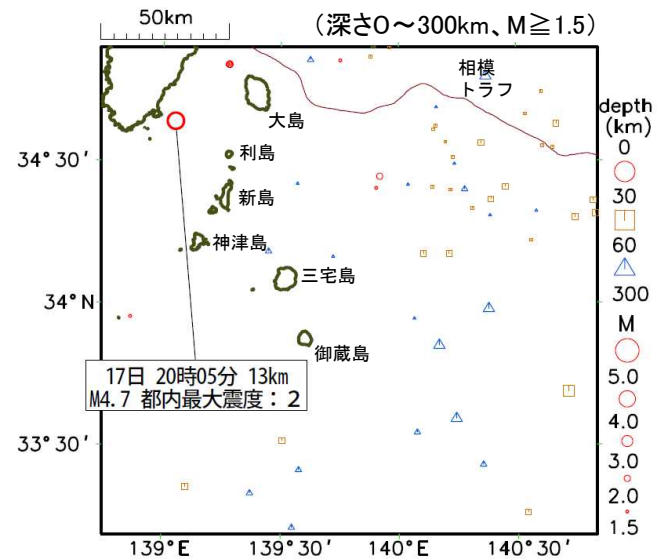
50km

(深さ0～300km、M≧1.5)

相模
トラフ

大島

利島

新島

神津島

三宅島

御蔵島

17日 20時05分 13km
M4.7 都内最大震度：2

34° 30′

34° N

33° 30′

139° E

139° 30′

140° E

140° 30′

depth
(km)
0
30
60
300

M
5.0
4.0
3.0
2.0
1.5